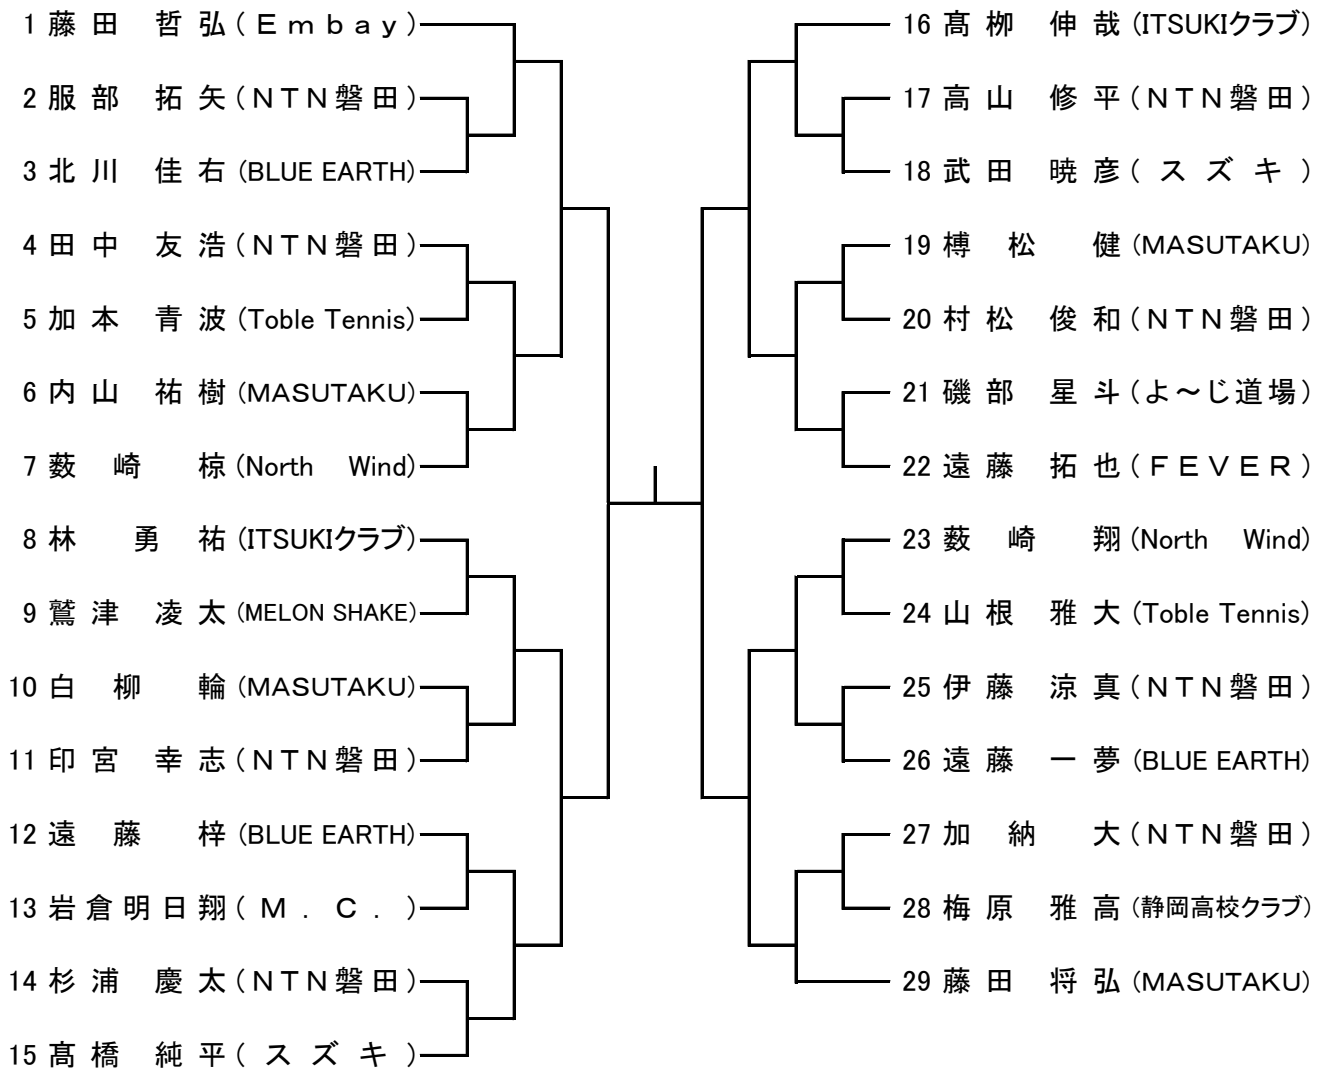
1 藤田 哲弘（Embay）
2 服部 拓矢（NTN磐田）
3 北川 佳右（BLUE EARTH）
4 田中 友浩（NTN磐田）
5 加本 青波（Toble Tennis）
6 内山 祐樹（MASUTAKU）
7 薮崎 椋（North Wind）
8 林 勇祐（ITSUKIクラブ）
9 鷲津 凌太（MELON SHAKE）
10 白柳 輪（MASUTAKU）
11 印宮 幸志（NTN磐田）
12 遠藤 梓（BLUE EARTH）
13 岩倉明日翔（M．C．）
14 杉浦 慶太（NTN磐田）
15 髙橋 純平（スズキ）

16 髙柳 伸哉（ITSUKIクラブ）
17 高山 修平（NTN磐田）
18 武田 暁彦（スズキ）
19 榑松 健（MASUTAKU）
20 村松 俊和（NTN磐田）
21 磯部 星斗（よ～じ道場）
22 遠藤 拓也（FEVER）
23 薮崎 翔（North Wind）
24 山根 雅大（Toble Tennis）
25 伊藤 涼真（NTN磐田）
26 遠藤 一夢（BLUE EARTH）
27 加納 大（NTN磐田）
28 梅原 雅高（静岡高校クラブ）
29 藤田 将弘（MASUTAKU）